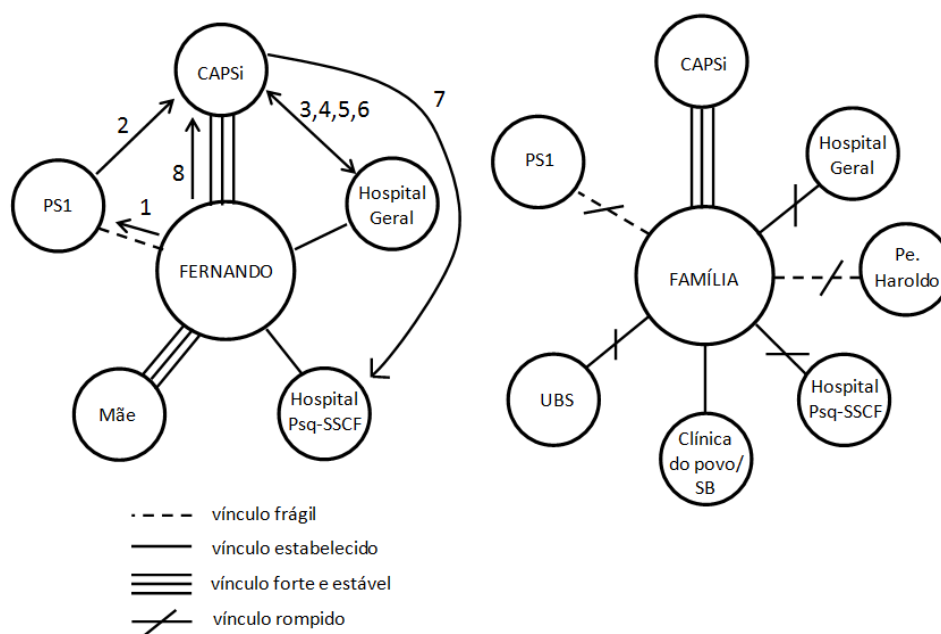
CAPSi

7

2

3,4,5,6

8

PS1

1

Hospital Geral

FERNANDO

Mãe

Hospital Psq-SSCF

CAPSi

PS1

Hospital Geral

FAMÍLIA

Pe. Haroldo

UBS

Clínica do povo/ SB

Hospital Psq-SSCF

vínculo frágil

vínculo estabelecido

vínculo forte e estável

vínculo rompido